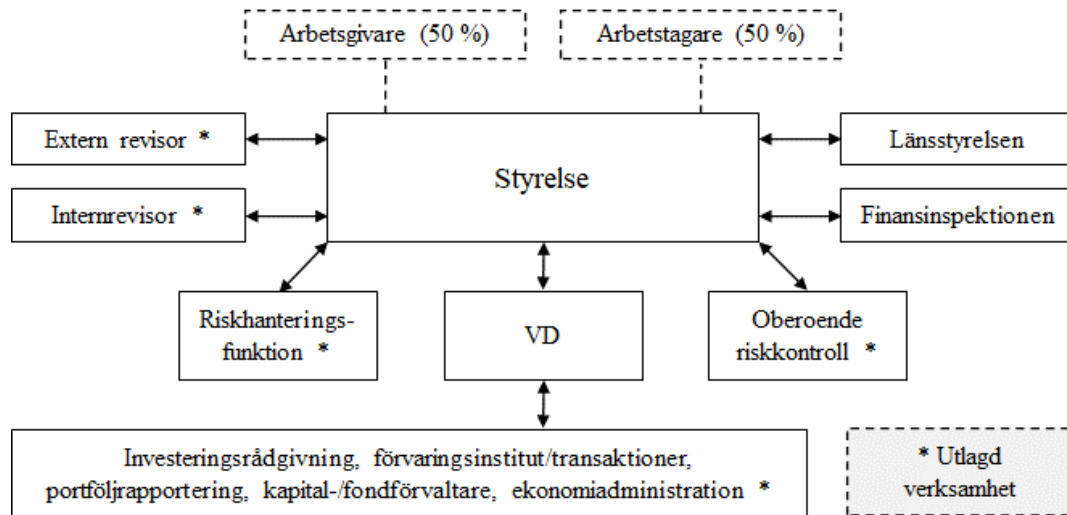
Arbetsgivare (50 %)

Arbetstagare (50 %)

Extern revisor *

Internrevisor *

Styrelse

Länsstyrelsen

Finansinspektionen

Riskhanterings-funktion *

VD

Oberoende riskkontroll *

Investeringsrådgivning, förvaringsinstitut/transaktioner, portföljrapportering, kapital-/fondförvaltare, ekonomiadministration *

* Utlagd verksamhet